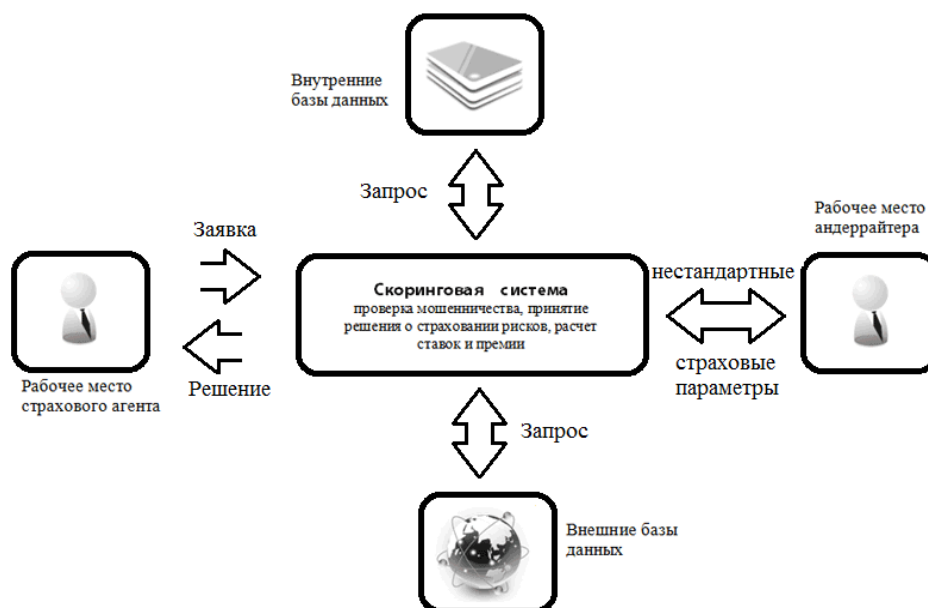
Внутренние базы данных

Запрос

Заявка

Рабочее место андеррайтера

Скоринговая система
проверка мошенничества, принятие решения о страховании рисков, расчет ставок и премии

нестандартные

страховые параметры

Рабочее место страхового агента

Решение

Запрос

Внешние базы данных